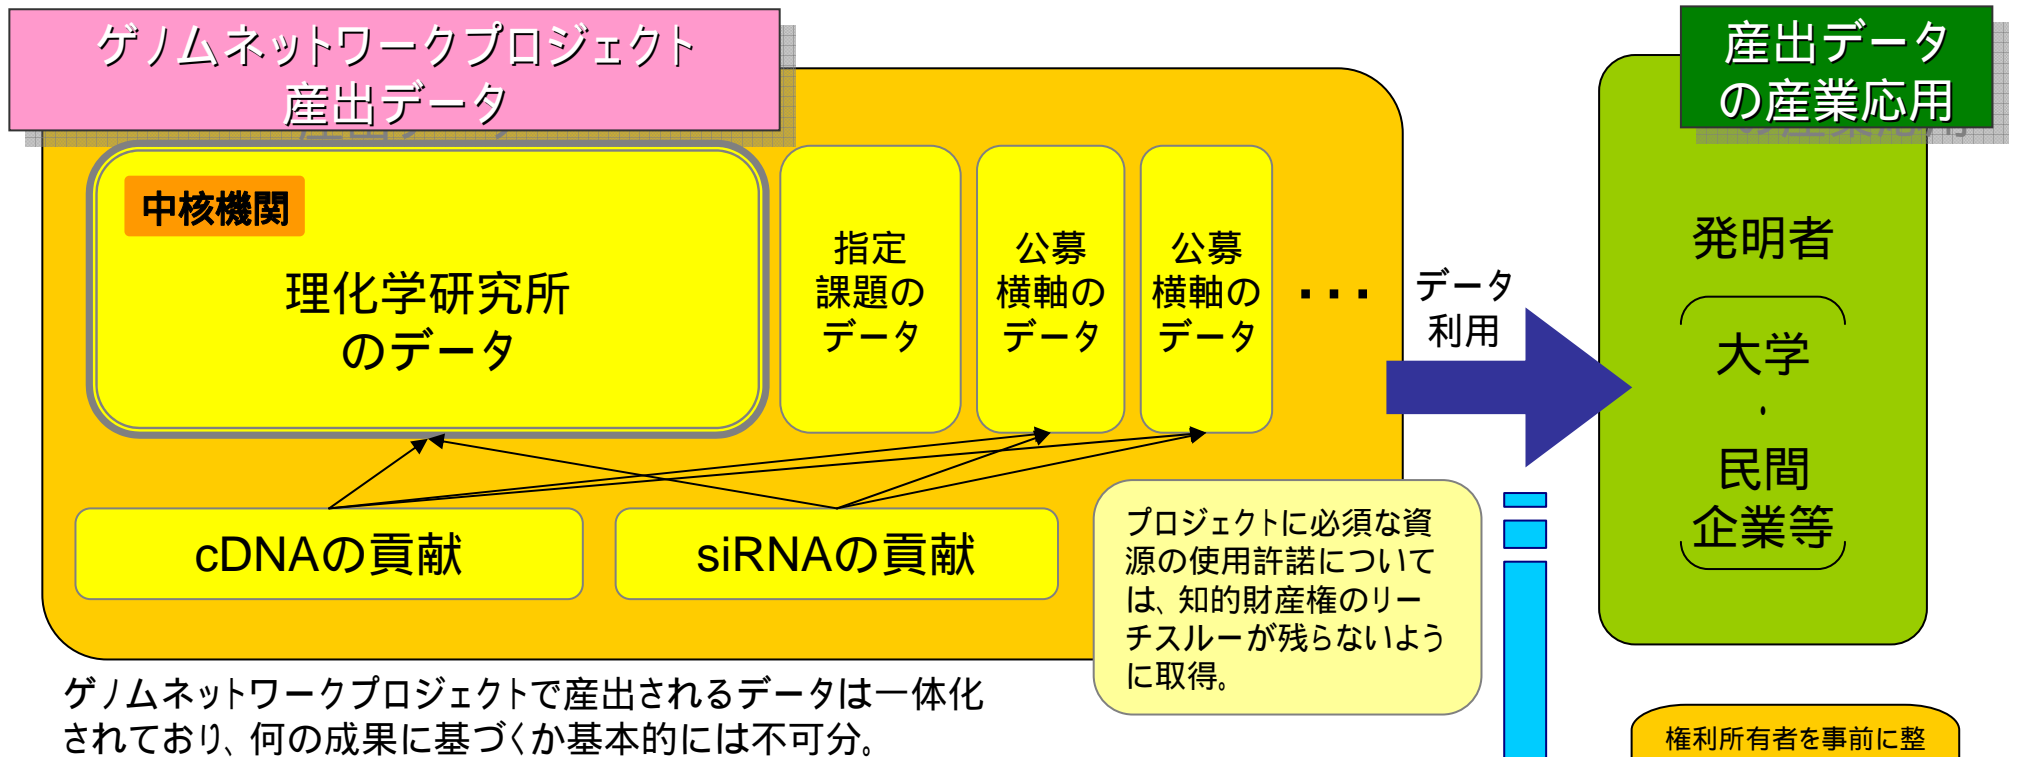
ゲノムネットワークプロジェクト
産出データ

中核機関

理化学研究所
のデータ

指定
課題の
データ

公募
横軸の
データ

公募
横軸の
データ

・・・

cDNAの貢献

siRNAの貢献

データ
利用

産出データ
の産業応用

発明者

大学
・
民間
企業等

プロジェクトに必須な資源の使用許諾については、知的財産権のリーチスルーが残らないように取得。

ゲノムネットワークプロジェクトで産出されるデータは一体化されており、何の成果に基づくか基本的には不可分。

権利所有者を事前に整